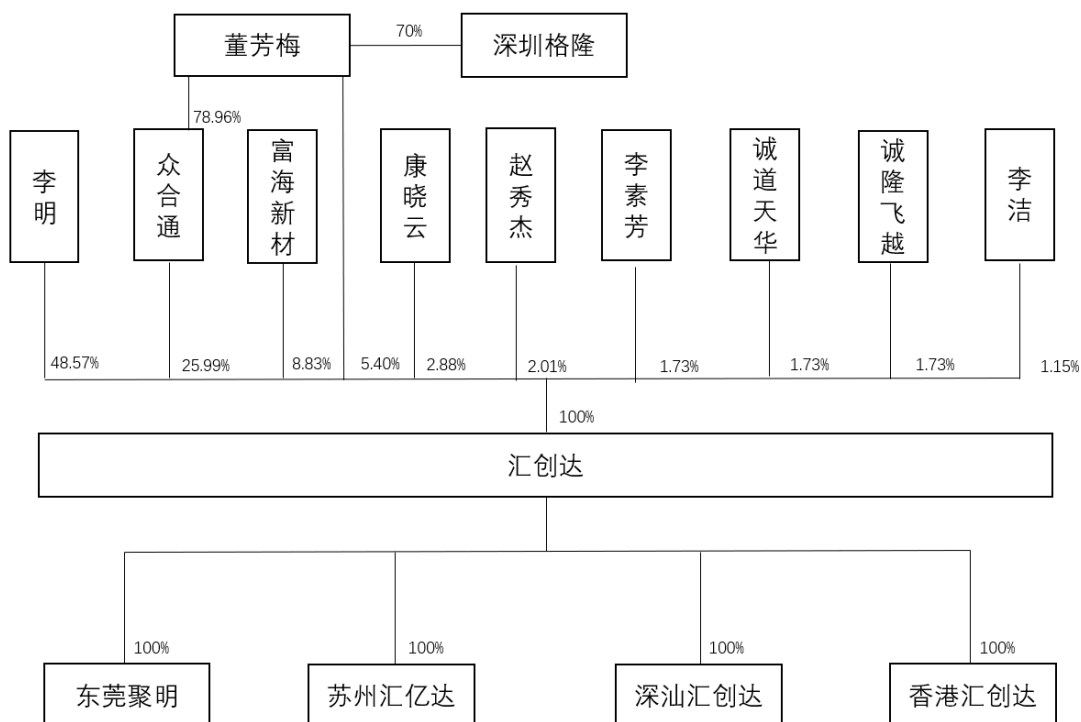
董芳梅
70%
深圳格隆
78.96%
李明
众合通
富海新材
康晓云
赵秀杰
李素芳
诚道天华
诚隆飞越
李洁
48.57%
25.99%
8.83%
5.40%
2.88%
2.01%
1.73%
1.73%
1.73%
1.15%
100%
汇创达
100%
100%
100%
100%
东莞聚明
苏州汇亿达
深汕汇创达
香港汇创达